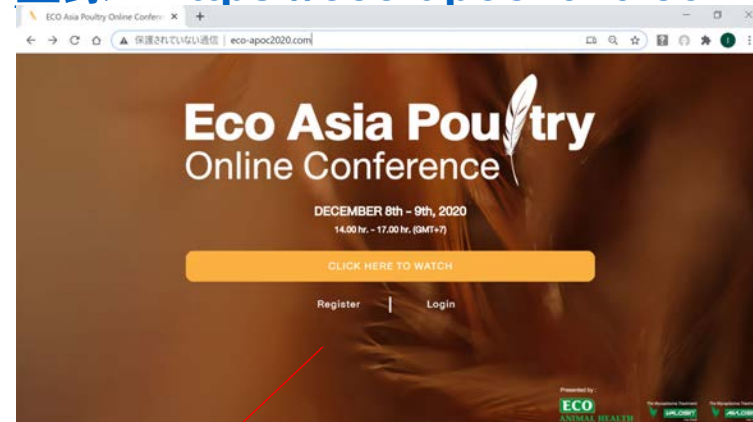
ECO Asia Poultry Online Confere ×
+
保護されていない通信 | eco-apoc2020.com

Eco Asia Poultry
Online Conference

DECEMBER 8th - 9th, 2020
14.00 hr. - 17.00 hr. (GMT+7)

CLICK HERE TO WATCH

Register | Login

Presented by :
ECO
ANIMAL HEALTH
VALOSIN
AIVLOSIN